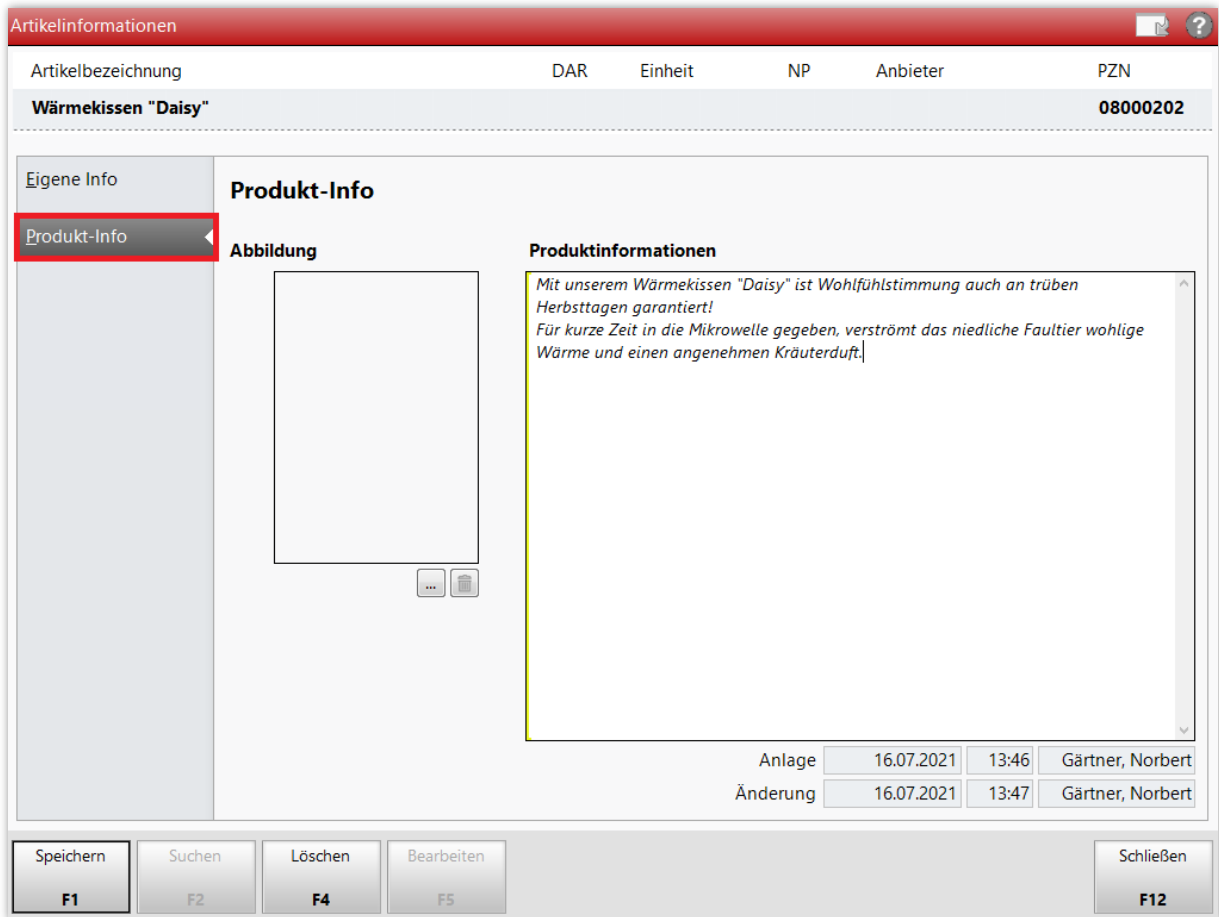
Artikelinformationen

| Artikelbezeichnung | DAR | Einheit | NP | Anbieter | PZN |
|---|---|---|---|---|---|
| Wärmekissen "Daisy" | | | | | 08000202 |

Eigene Info

Produkt-Info

Produkt-Info

Abbildung

...

Produktinformationen

Mit unserem Wärmekissen "Daisy" ist Wohlfühlstimmung auch an trüben Herbsttagen garantiert!
Für kurze Zeit in die Mikrowelle gegeben, verströmt das niedliche Faultier wohlige Wärme und einen angenehmen Kräuterduft.

| | | | |
|---|---|---|---|
| Anlage | 16.07.2021 | 13:46 | Gärtner, Norbert |
| Änderung | 16.07.2021 | 13:47 | Gärtner, Norbert |

Speichern F1 | Suchen F2 | Löschen F4 | Bearbeiten F5 | Schließen F12